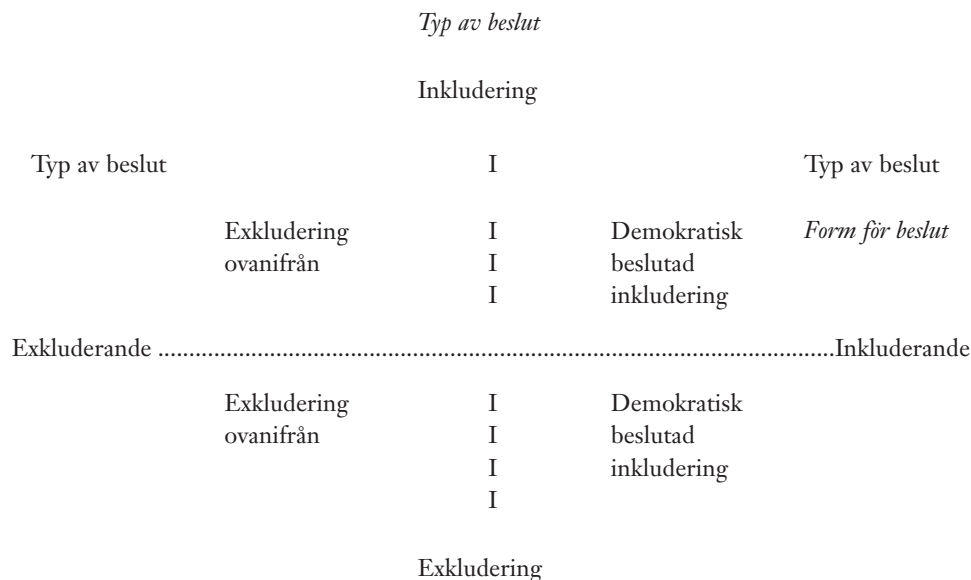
*Typ av beslut*

Inkludering

Typ av beslut I Typ av beslut

Exkludering I Demokratisk *Form för beslut*
ovanifrån I beslutad
I inkludering

Exkluderande ..........................................................................................................Inkluderande

Exkludering I Demokratisk
ovanifrån I beslutad
I inkludering
I

Exkludering